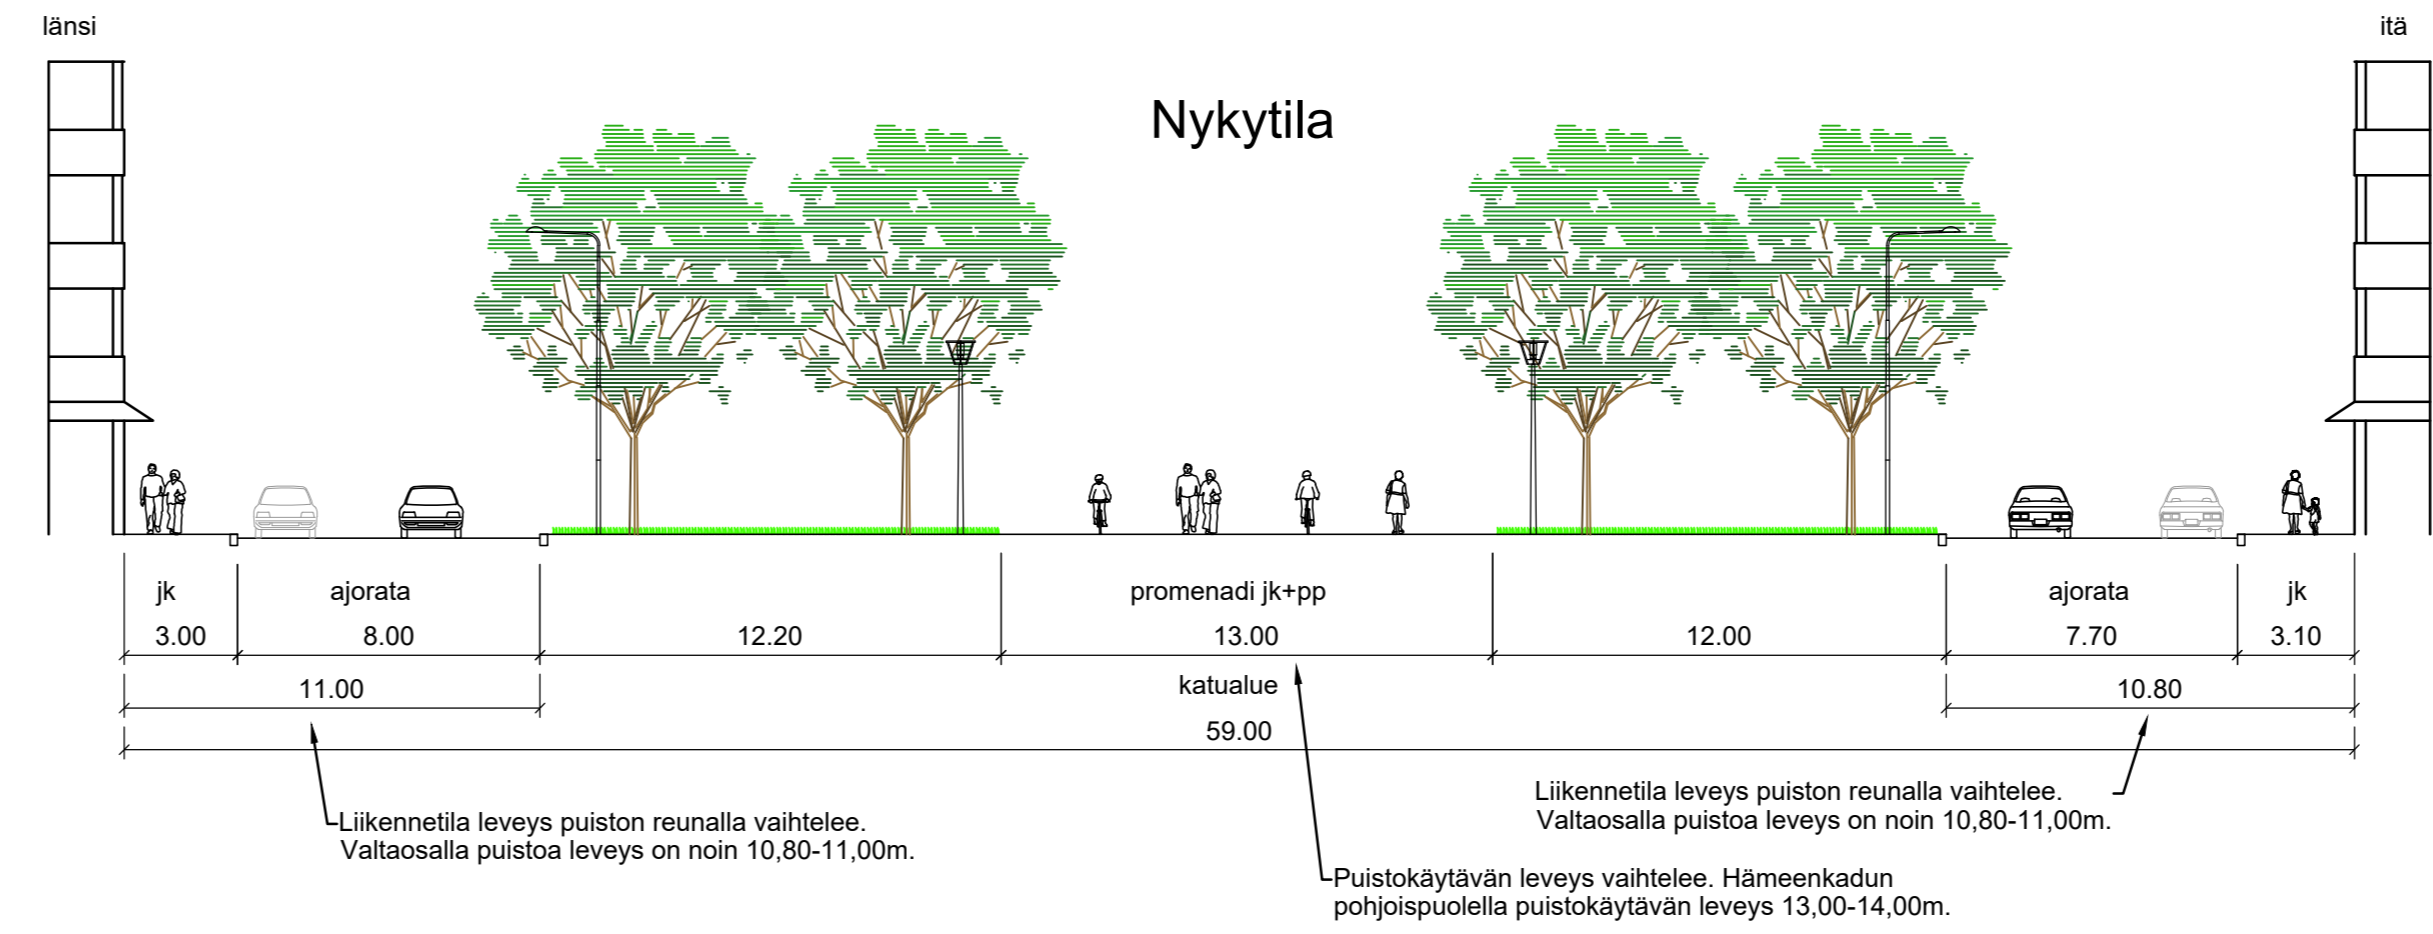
länsi

itä

Nykytila

jk
3.00

ajorata
8.00

12.20

promenadi jk+pp
13.00

12.00

ajorata
7.70

jk
3.10

11.00

katualue

10.80

59.00

Liikennetila leveys puiston reunalla vaihtelee. Valtaosalla puistoa leveys on noin 10,80-11,00m.

Liikennetila leveys puiston reunalla vaihtelee. Valtaosalla puistoa leveys on noin 10,80-11,00m.

Puistokäytävän leveys vaihtelee. Hämeenkadun pohjoispuolella puistokäytävän leveys 13,00-14,00m.